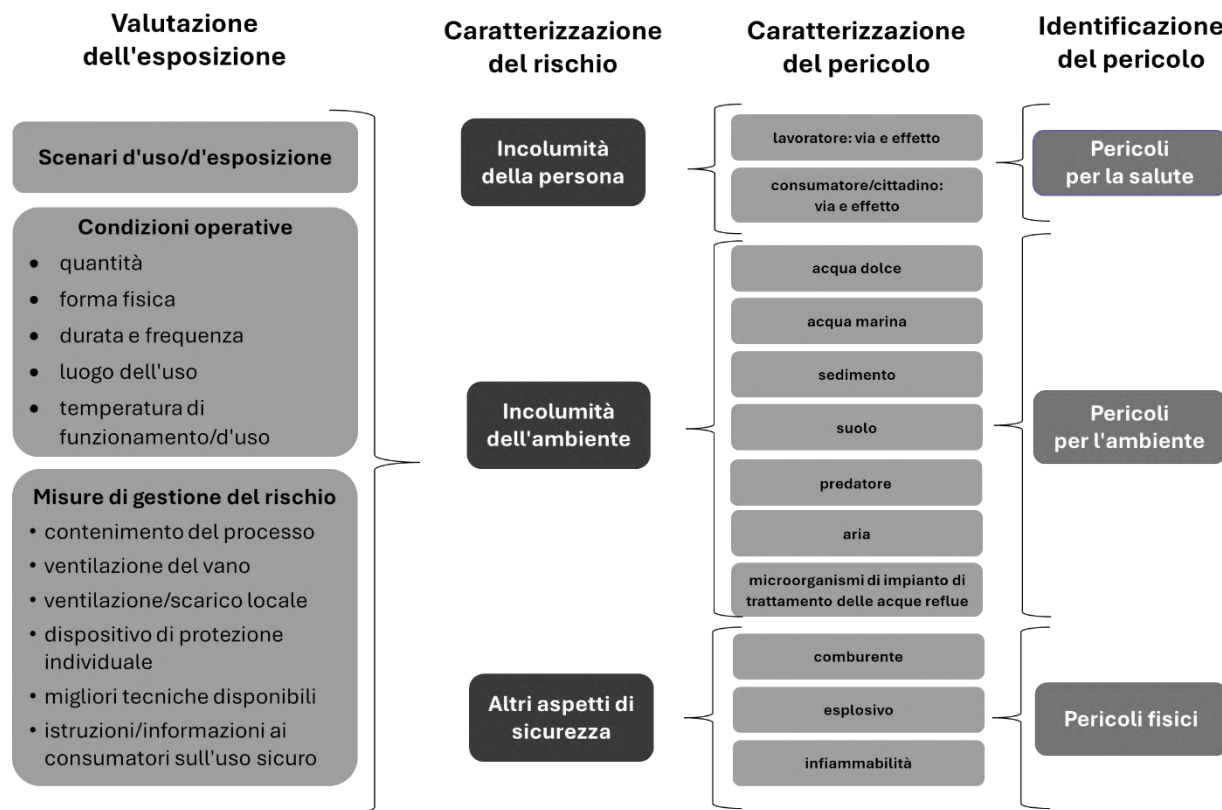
Valutazione dell'esposizione

Scenari d'uso/d'esposizione

Condizioni operative
- quantità
- forma fisica
- durata e frequenza
- luogo dell'uso
- temperatura di funzionamento/d'uso

Misure di gestione del rischio
- contenimento del processo
- ventilazione del vano
- ventilazione/scarico locale
- dispositivo di protezione individuale
- migliori tecniche disponibili
- istruzioni/informazioni ai consumatori sull'uso sicuro

Caratterizzazione del rischio

Incolumità della persona

Incolumità dell'ambiente

Altri aspetti di sicurezza

Caratterizzazione del pericolo

lavoratore: via e effetto

consumatore/cittadino: via e effetto

acqua dolce

acqua marina

sedimento

suolo

predatore

aria

microorganismi di impianto di trattamento delle acque reflue

comburente

esplosivo

infiammabilità

Identificazione del pericolo

Pericoli per la salute

Pericoli per l'ambiente

Pericoli fisici